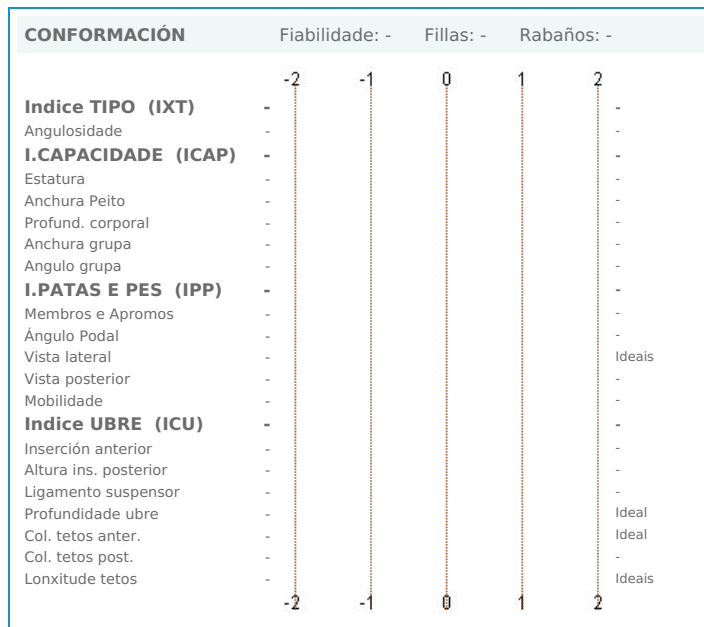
CONFORMACIÓN Fiabilidade: - Fillas: - Rabaños: -

| | | -2 | -1 | 0 | 1 | 2 | |
|---|---|---|---|---|---|---|---|
| **Indice TIPO (IXT)** | - | | | | | | - |
| Angulosidade | - | | | | | | - |
| **I.CAPACIDADE (ICAP)** | - | | | | | | - |
| Estatura | - | | | | | | - |
| Anchura Peito | - | | | | | | - |
| Profund. corporal | - | | | | | | - |
| Anchura grupa | - | | | | | | - |
| Angulo grupa | - | | | | | | - |
| **I.PATAS E PES (IPP)** | - | | | | | | - |
| Membros e Apromos | - | | | | | | - |
| Ángulo Podal | - | | | | | | - |
| Vista lateral | - | | | | | | Ideais |
| Vista posterior | - | | | | | | - |
| Mobilidade | - | | | | | | - |
| **Indice UBRE (ICU)** | - | | | | | | - |
| Inserción anterior | - | | | | | | - |
| Altura ins. posterior | - | | | | | | - |
| Ligamento suspensor | - | | | | | | - |
| Profundidade ubre | - | | | | | | Ideal |
| Col. tetos anter. | - | | | | | | Ideal |
| Col. tetos post. | - | | | | | | - |
| Lonxitude tetos | - | | | | | | Ideais |
| | | -2 | -1 | 0 | 1 | 2 | |